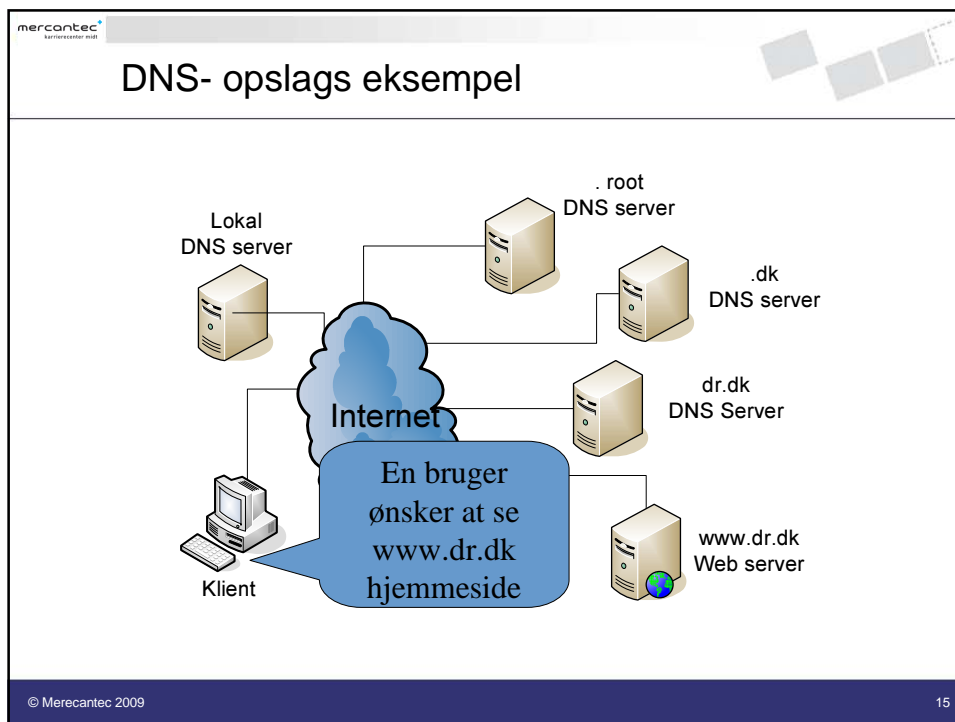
mercantec
karrierecenter midt

DNS- opslags eksempel

Lokal
DNS server

. root
DNS server

.dk
DNS server

dr.dk
DNS Server

Internet

En bruger ønsker at se www.dr.dk hjemmeside

www.dr.dk
Web server

Klient

© Merecantec 2009

15